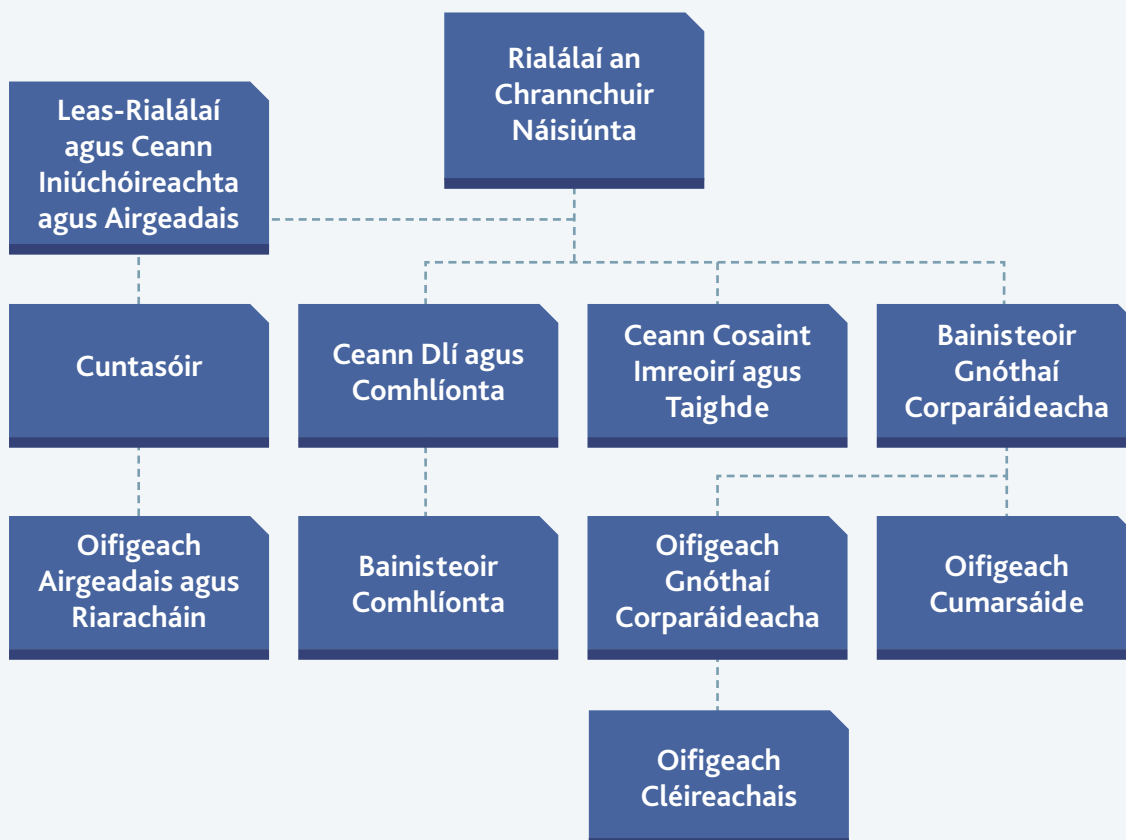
Rialálaí an Chrannchuir Náisiúnta

Leas-Rialálaí agus Ceann Iniúchóireachta agus Airgeadais

Cuntasóir

Ceann Dlí agus Comhlíonta

Ceann Cosaint Imreoirí agus Taighde

Bainisteoir Gnóthaí Corparáideacha

Oifigeach Airgeadais agus Riaracháin

Bainisteoir Comhlíonta

Oifigeach Gnóthaí Corparáideacha

Oifigeach Cumarsáide

Oifigeach Cléireachais